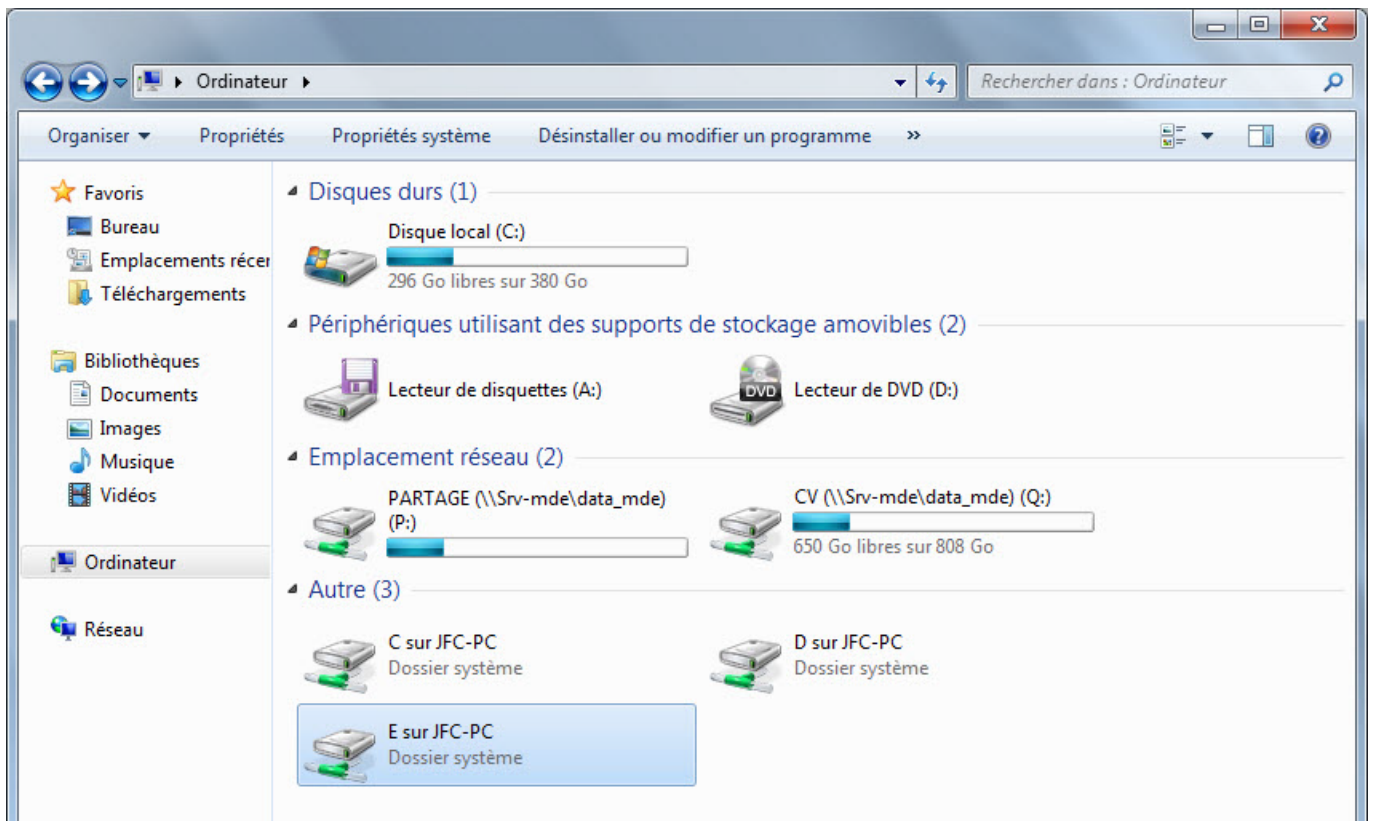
Ordinateur

Rechercher dans : Ordinateur

Organiser ▾ Propriétés Propriétés système Désinstaller ou modifier un programme »

Favoris
Bureau
Emplacements récer
Téléchargements

Bibliothèques
Documents
Images
Musique
Vidéos

Ordinateur

Réseau

Disques durs (1)

Disque local (C:)
296 Go libres sur 380 Go

Périphériques utilisant des supports de stockage amovibles (2)

Lecteur de disquettes (A:)

DVD
Lecteur de DVD (D:)

Emplacement réseau (2)

PARTAGE (\\Srv-mde\data_mde) (P:)

CV (\\Srv-mde\data_mde) (Q:)
650 Go libres sur 808 Go

Autre (3)

C sur JFC-PC
Dossier système

D sur JFC-PC
Dossier système

E sur JFC-PC
Dossier système